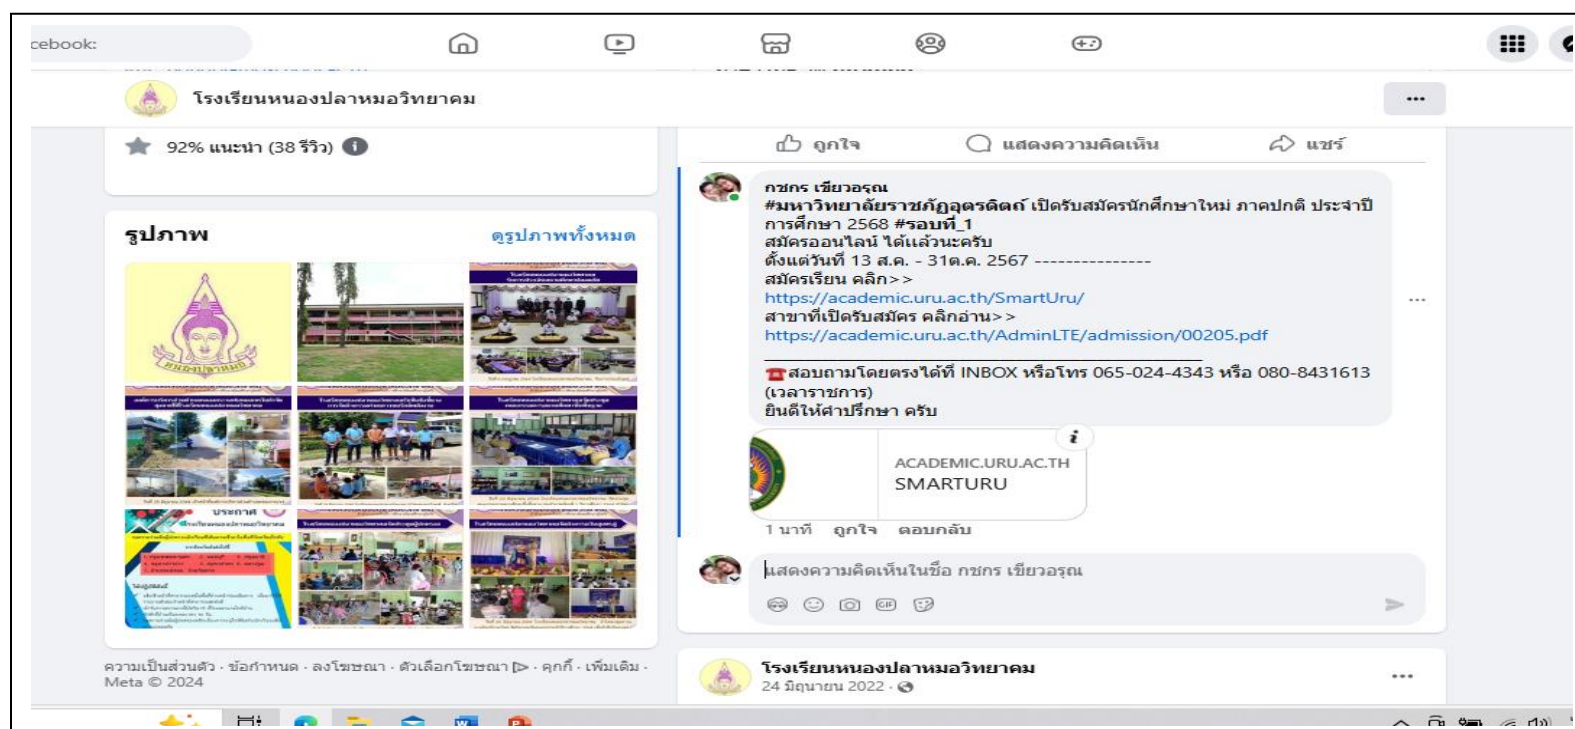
cebook:

โรงเรียนหนองปลาหมอวิทยาคม

92% แนะนำ (38 รีวิว)

รูปภาพ
ดูรูปภาพทั้งหมด

ประกาศ

ความเป็นส่วนตัว · ข้อกำหนด · ลงโฆษณา · ตัวเลือกโฆษณา · คุกกี้ · เพิ่มเติม · Meta © 2024

ถูกใจ
แสดงความคิดเห็น
แชร์

กชกร เขียวอรุณ
#มหาวิทยาลัยราชภัฏอุตรดิตถ์ เปิดรับสมัครนักศึกษาใหม่ ภาคปกติ ประจำปีการศึกษา 2568 #รอบที่_1
สมัครออนไลน์ ได้แล้วนะครับ
ตั้งแต่วันที่ 13 ส.ค. - 31ต.ค. 2567 ---------------
สมัครเรียน คลิก>>
https://academic.uru.ac.th/SmartUru/
สาขาที่เปิดรับสมัคร คลิกอ่าน>>
https://academic.uru.ac.th/AdminLTE/admission/00205.pdf

สอบถามโดยตรงได้ที่ INBOX หรือโทร 065-024-4343 หรือ 080-8431613 (เวลาราชการ)
ยินดีให้คำปรึกษา ครับ

ACADEMIC.URU.AC.TH
SMARTURU

1 นาที ถูกใจ ตอบกลับ

แสดงความคิดเห็นในชื่อ กชกร เขียวอรุณ

โรงเรียนหนองปลาหมอวิทยาคม
24 มิถุนายน 2022 ·